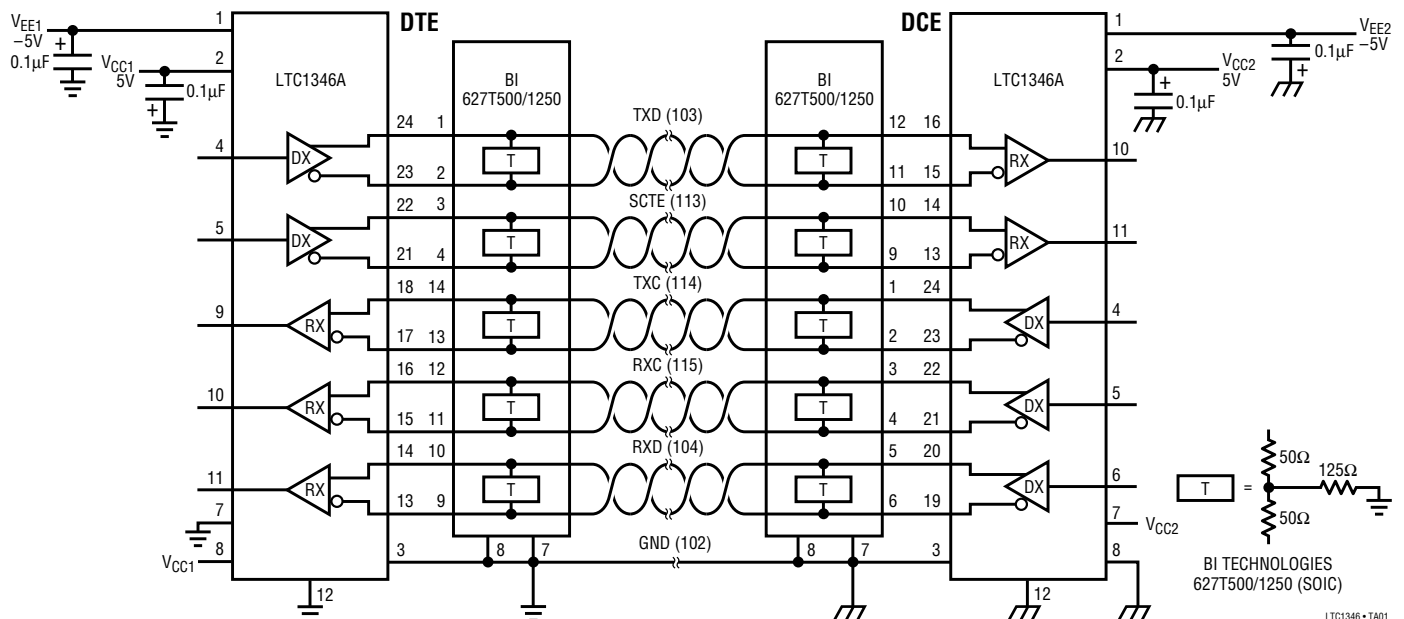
$V_{EE1}$
–5V
0.1µF
$V_{CC1}$
5V
0.1µF
1
2
4
5
9
10
11
7
8
$V_{CC1}$
12
LTC1346A
DX
DX
RX
RX
RX
DTE
24 1
23 2
22 3
21 4
18 14
17 13
16 12
15 11
14 10
13 9
3
BI
627T500/1250
T
T
T
T
T
8 7
TXD (103)
SCTE (113)
TXC (114)
RXC (115)
RXD (104)
GND (102)
DCE
BI
627T500/1250
T
T
T
T
T
8 7
12 16
11 15
10 14
9 13
1 24
2 23
3 22
4 21
5 20
6 19
3
LTC1346A
RX
RX
DX
DX
DX
1
2
10
11
4
5
6
7
8
12
$V_{CC2}$
$V_{EE2}$
–5V
0.1µF
$V_{CC2}$
5V
0.1µF
T =
50Ω
50Ω
125Ω
BI TECHNOLOGIES
627T500/1250 (SOIC)
LTC1346 • TA01